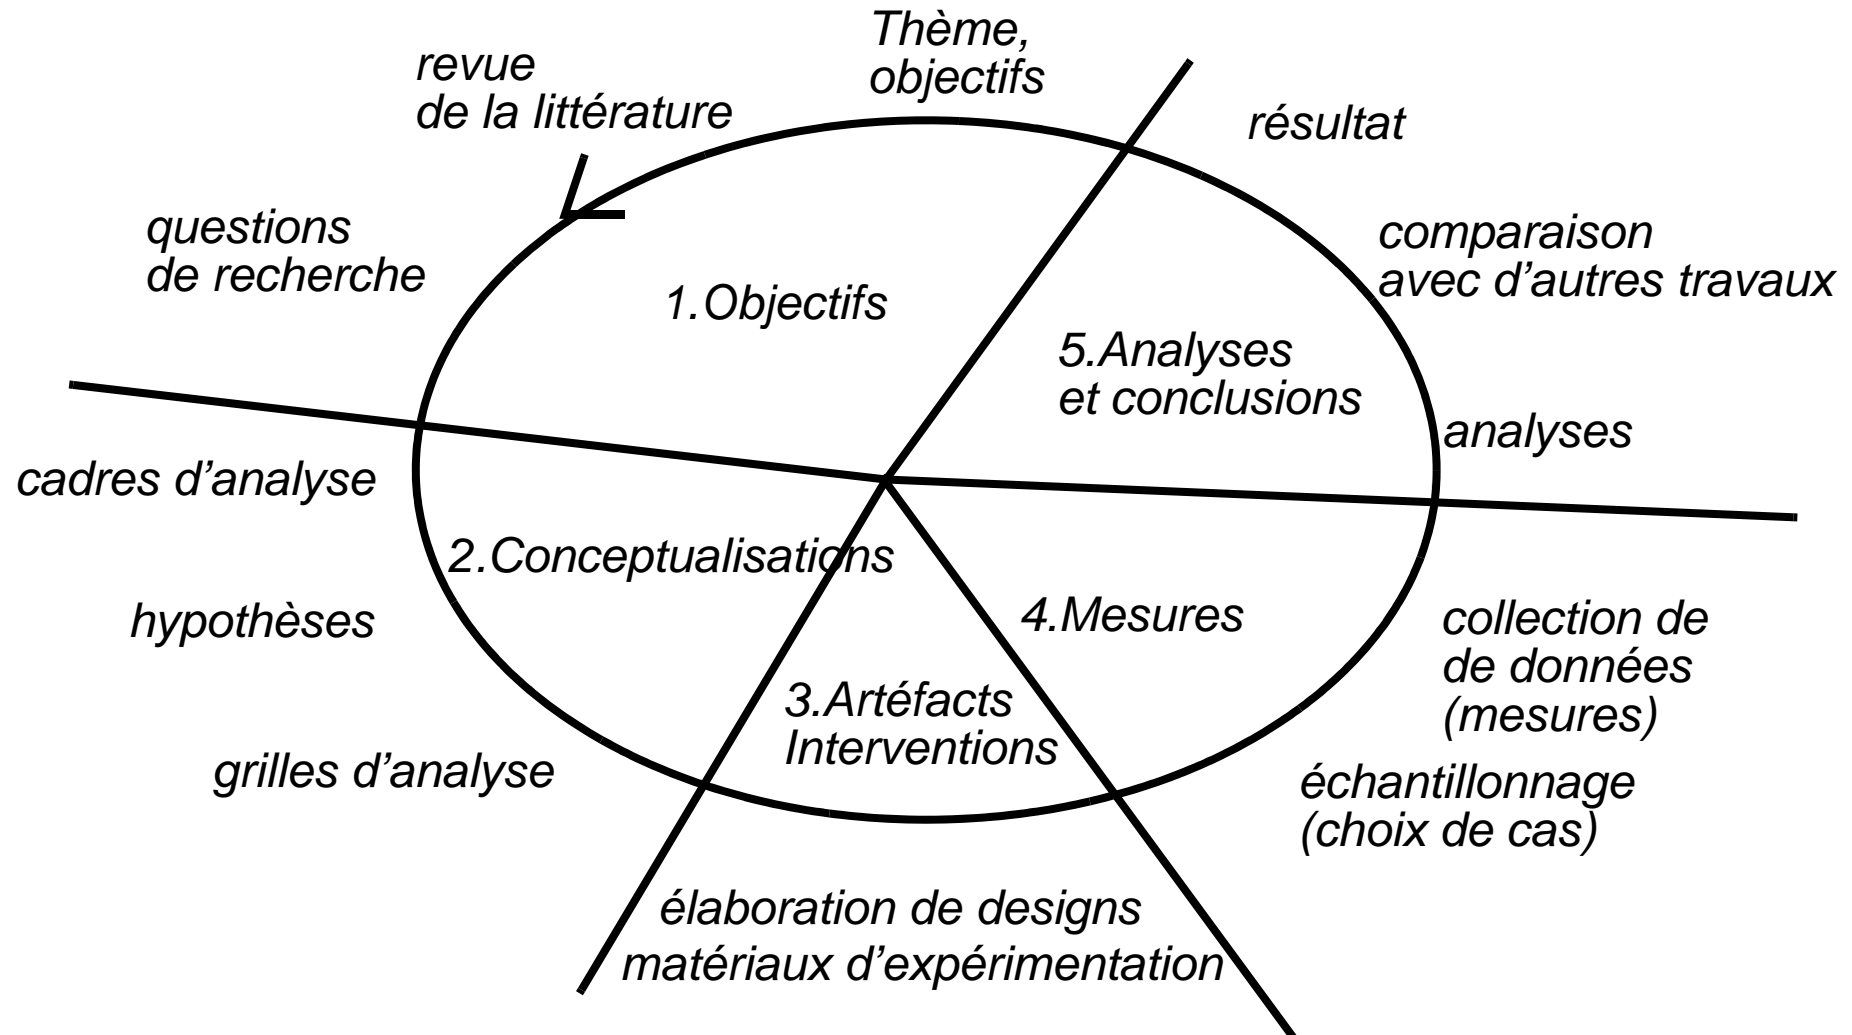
Thème, objectifs

revue de la littérature

résultat

questions de recherche

1.Objectifs

comparaison avec d'autres travaux

5.Analyses et conclusions

analyses

cadres d'analyse

2.Conceptualisations

hypothèses

4.Mesures

collection de de données (mesures)

3.Artéfacts Interventions

grilles d'analyse

échantillonnage (choix de cas)

élaboration de designs matériaux d'expérimentation